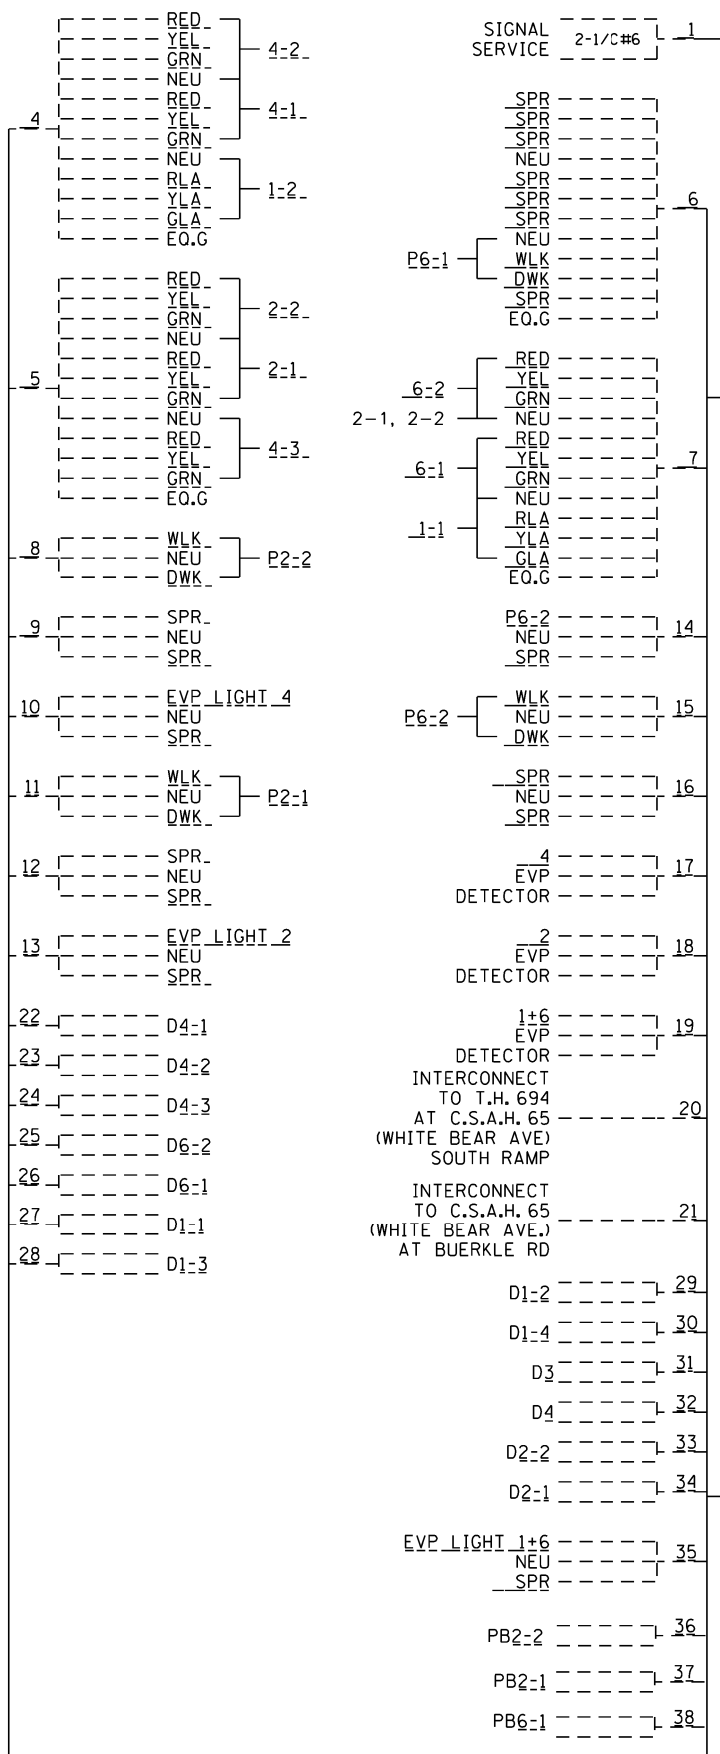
RED
YEL
GRN
NEU
RED
YEL
GRN
NEU
RLA
YLA
GLA
EQ.G

4-2
4-1
1-2

4

RED
YEL
GRN
NEU
RED
YEL
GRN
NEU
RED
YEL
GRN
EQ.G

2-2
2-1
4-3

5

8
WLK
NEU
DWK
P2-2

9
SPR
NEU
SPR

10
EVP LIGHT 4
NEU
SPR

11
WLK
NEU
DWK
P2-1

12
SPR
NEU
SPR

13
EVP LIGHT 2
NEU
SPR

22 D4-1
23 D4-2
24 D4-3
25 D6-2
26 D6-1
27 D1-1
28 D1-3

SIGNAL SERVICE 2-1/C#6 1

SPR
SPR
SPR
NEU
SPR
SPR
SPR
NEU
WLK
DWK
SPR
EQ.G
P6-1
6

RED
YEL
GRN
NEU
RED
YEL
GRN
NEU
RLA
YLA
GLA
EQ.G
6-2
2-1, 2-2
6-1
1-1
7

P6-2
NEU
SPR
14

P6-2
WLK
NEU
DWK
15

SPR
NEU
SPR
16

4
EVP
DETECTOR
17

2
EVP
DETECTOR
18

1+6
EVP
DETECTOR
19

INTERCONNECT TO T.H. 694 AT C.S.A.H. 65 (WHITE BEAR AVE) SOUTH RAMP 20

INTERCONNECT TO C.S.A.H. 65 (WHITE BEAR AVE.) AT BUERKLE RD 21

D1-2 29
D1-4 30
D3 31
D4 32
D2-2 33
D2-1 34

EVP LIGHT 1+6
NEU
SPR
35

PB2-2 36
PB2-1 37
PB6-1 38